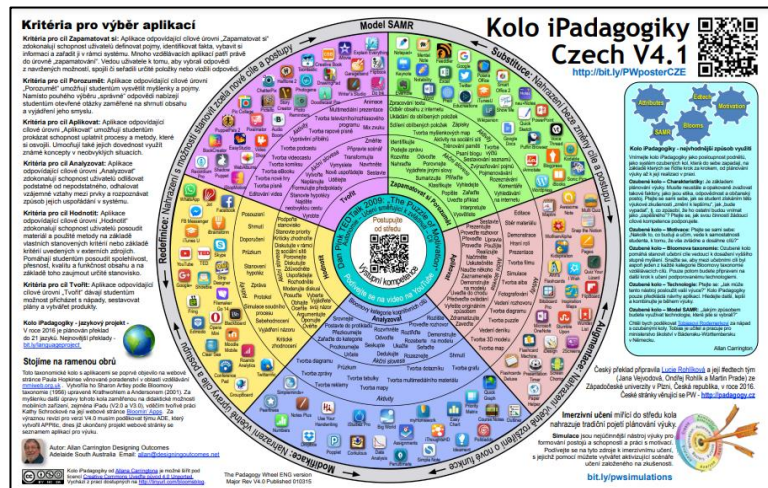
Kritéria pro výběr aplikací

Kritéria pro Zapamatovat si: Aplikace odpovídající cílové úrovni „Zapamatovat si" zdokonalují schopnost uživatele definovat pojmy, identifikovat fakta, vybavit si informace a zařadit je v rámci systému. Mnoho vzdělávacích aplikací patří právě do úrovně „zapamatování". Vedou uživatele k tomu, aby vybral odpověď z nabídnutých možností, spojil či seřadil určité položky nebo vložil odpověď.

Kritéria pro Porozumět: Aplikace odpovídající cílové úrovni „Porozumět" umožňují studentům vysvětlit myšlenky a pojmy. Namísto pouhého výběru „správné" odpovědi nabízejí studentům otevřené otázky zaměřené na shrnutí obsahu a vyjádření jeho smyslu.

Kritéria pro Aplikovat: Aplikace odpovídající cílové úrovni „Aplikovat" umožňují studentům prokázat schopnost uplatnit procesy a metody, které si osvojili. Umožňují také jiné dovednosti využít známé koncepty v neobvyklých situacích.

Kritéria pro Analyzovat: Aplikace odpovídající cílové úrovni „Analyzovat" zdokonalují schopnost uživatelů odlišovat podstatné od nepodstatného, odhalovat vzájemné vztahy mezi prvky a rozpoznávat způsob jejich uspořádání v systému.

Kritéria pro Hodnotit: Aplikace odpovídající cílové úrovni „Hodnotit" zdokonalují schopnost uživatelů posoudit materiál a použité metody na základě vlastních stanovených kritérií nebo základě kritérií uvedených v externích zdrojích. Pomáhají studentům posoudit spolehlivost, přesnost, kvalitu a funkčnost obsahu a na základě toho zaujmout určité stanovisko.

Kritéria pro Tvořit: Aplikace odpovídající cílové úrovni „Tvořit" dávají studentům možnost přicházet s nápady, sestavovat plány a vyrábět produkty.

Kolo iPadagogiky - jazykový projekt - V roce 2016 je plánován překlad do 21 jazyků. Nejnovější překlady - bit.ly/paduagproject

Stojíme na ramenou obrů

Toto taxonomické kolo s aplikacemi se poprvé objevilo na webové stránce Paula Hopkinse odkazované postavením s oblastí vzdělávání mmiweb.org.uk. Vychází ze Sharon Arfey podle Bloomovy taxonomie (1956) upravené Krathwohlem a Andersonem (2001). Za myšlenku další úpravy tohoto kola zaměřenou na didaktické možnosti mobilních zařízení, zejména iPadů (V2.0 a V3.0), vděčím Kathy Schrockové na její webové stránce Bloomin' Apps. Za vytvoření mezi pro verzi V4.0 musím poděkovat týmu ADE, který vytvořil APPitic, díky jeho šíření projekt webové stránky se seznamem aplikací pro výuku.

Autor: Allan Carrington Designing Outcomes
Adelaide South Australia Email: allan@designingoutcomes.net

Kolo iPadagogiky od Allana Carringtona je možné šířit pod licencí Creative Commons.

The Padagogy Wheel ENG version
Major Rev V4.0 Published 010315

Model SAMR

Kolo iPadagogiky
Czech V4.1
http://bit.ly/PWposterCZE

Attributes
Motivation
Blooms
SAMR
Technology

Kolo iPadagogiky - nejvhodnější způsob využití

Substituce: Nahrazení beze změny cíle a postupu
Augmentace
Modifikace: Nahrazení vedoucí ke změně postupu
Redefinice: Nahrazení s možností stanovit zcela nové cíle a postupy

Zapamatovat si
Porozumět
Aplikovat
Analyzovat
Hodnotit
Tvořit

Postupujte od středu
Vyšší kompetence

Allan Carrington

Český překlad připravila Lucie Rohlíková a její tým (Jana Vejvodová, Ondřej Rohlík a Martin Prade) ze Západočeské univerzity v Plzni, Česká republika, v roce 2016.
České stránky věnující se PW - http://padagogy.cz

Imerzivní učení mířící do středu kola nahrazuje tradiční pojetí plánování výuky.
Simulace jsou nejúčinnější nástroj výuky pro formování postojů a schopností a práci s motivací.

bit.ly/pwsimulations